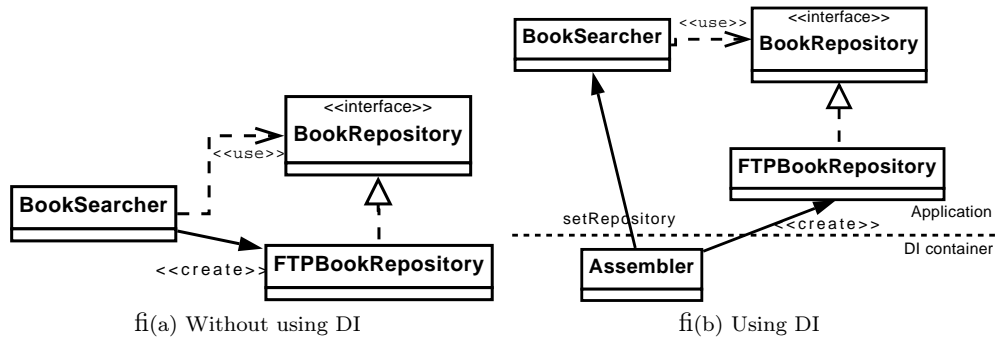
<<interface>>
BookRepository

<<use>>

BookSearcher

<<create>>
FTPBookRepository

fi(a) Without using DI

BookSearcher

<<use>>

<<interface>>
BookRepository

FTPBookRepository

setRepository

Application

<<create>>

DI container

Assembler

fi(b) Using DI